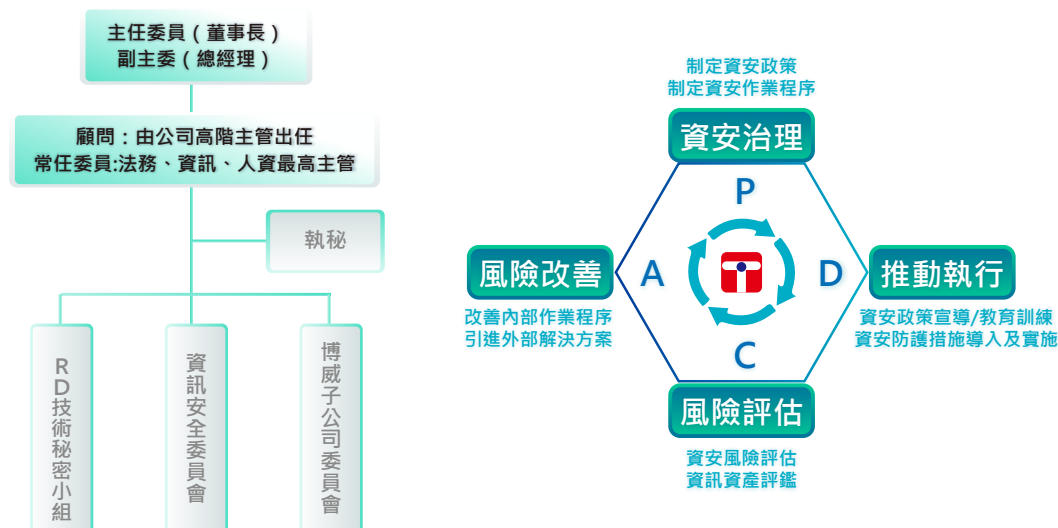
主任委員（董事長）
副主委（總經理）

顧問：由公司高階主管出任
常任委員:法務、資訊、人資最高主管

執秘

RD技術秘密小組

資訊安全委員會

博威子公司委員會

制定資安政策
制定資安作業程序

資安治理

P

風險改善

A

D

推動執行

改善內部作業程序
引進外部解決方案

資安政策宣導/教育訓練
資安防護措施導入及實施

C

風險評估

資安風險評估
資訊資產評鑑